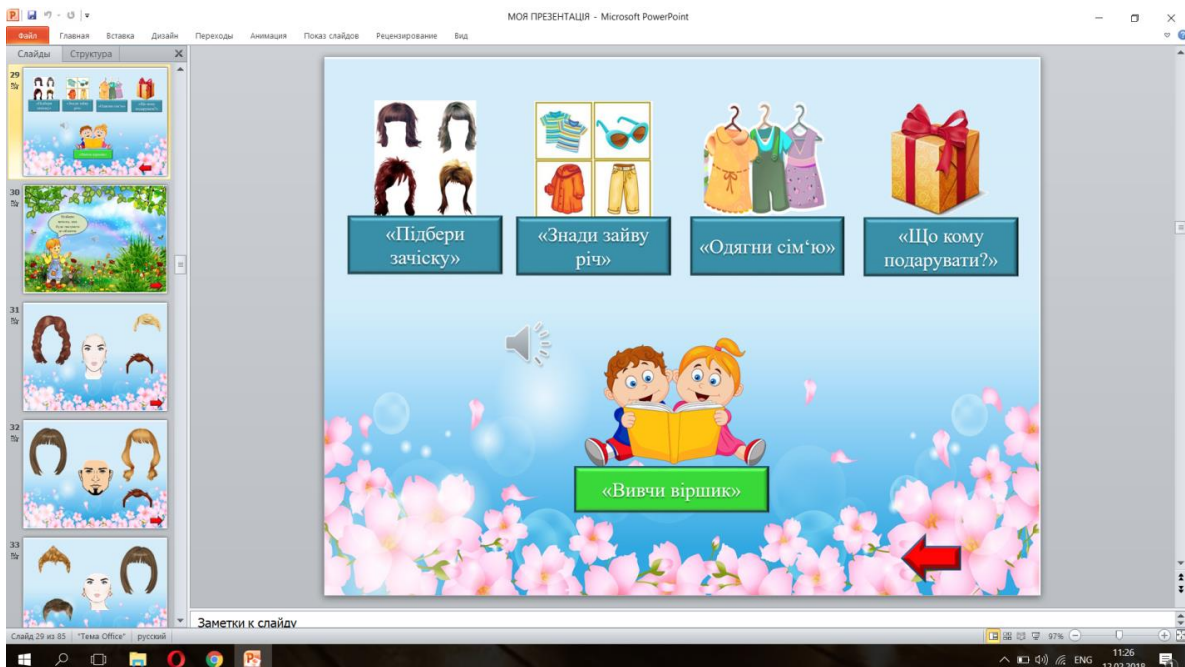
МОЯ ПРЕЗЕНТАЦІЯ - Microsoft PowerPoint

Файл Главная Вставка Дизайн Переходы Анимация Показ слайдов Рецензирование Вид

Слайды Структура

29

30

31

32

33

«Підбери зачіску»

«Знади зайву річ»

«Одягни сім'ю»

«Що кому подарувати?»

«Вивчи віршик»

Заметки к слайду

Слайд 29 из 85 "Тема Office" русский

97%

ENG 11:26 12.03.2018